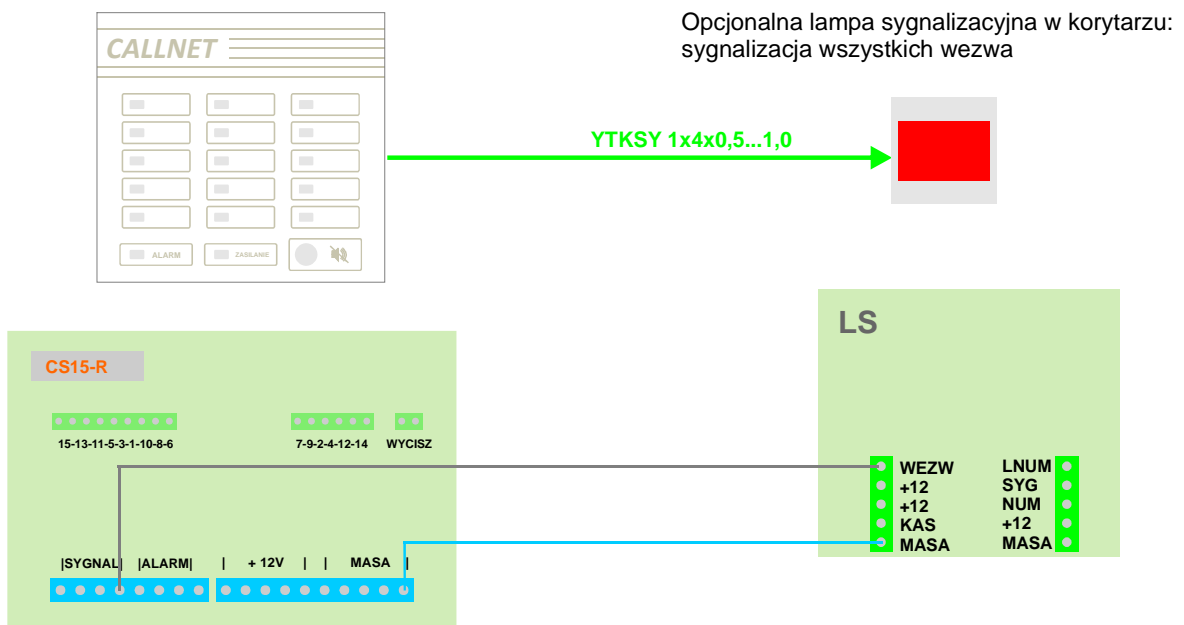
CALLNET

ALARM

ZASILANIE

Opcjonalna lampa sygnalizacyjna w korytarzu: sygnalizacja wszystkich wezwa

YTKSY 1x4x0,5...1,0

LS

CS15-R

15-13-11-5-3-1-10-8-6

7-9-2-4-12-14

WYCISZ

WEZW
+12
+12
KAS
MASA

LNUM
SYG
NUM
+12
MASA

|SYGNAL| |ALARM| | + 12V | | MASA |